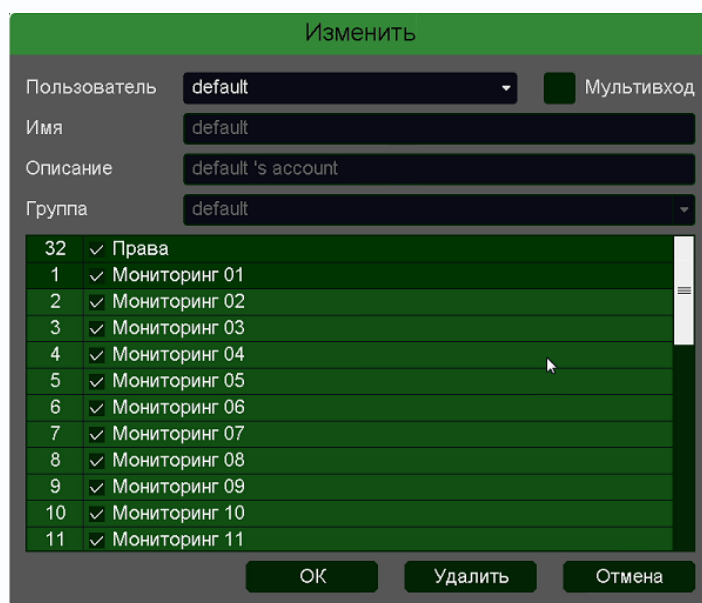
Изменить

Пользователь default Мультивход

Имя default

Описание default 's account

Группа default

| | |
|---|---|
| 32 | ✓ Права |
| 1 | ✓ Мониторинг 01 |
| 2 | ✓ Мониторинг 02 |
| 3 | ✓ Мониторинг 03 |
| 4 | ✓ Мониторинг 04 |
| 5 | ✓ Мониторинг 05 |
| 6 | ✓ Мониторинг 06 |
| 7 | ✓ Мониторинг 07 |
| 8 | ✓ Мониторинг 08 |
| 9 | ✓ Мониторинг 09 |
| 10 | ✓ Мониторинг 10 |
| 11 | ✓ Мониторинг 11 |

OK Удалить Отмена